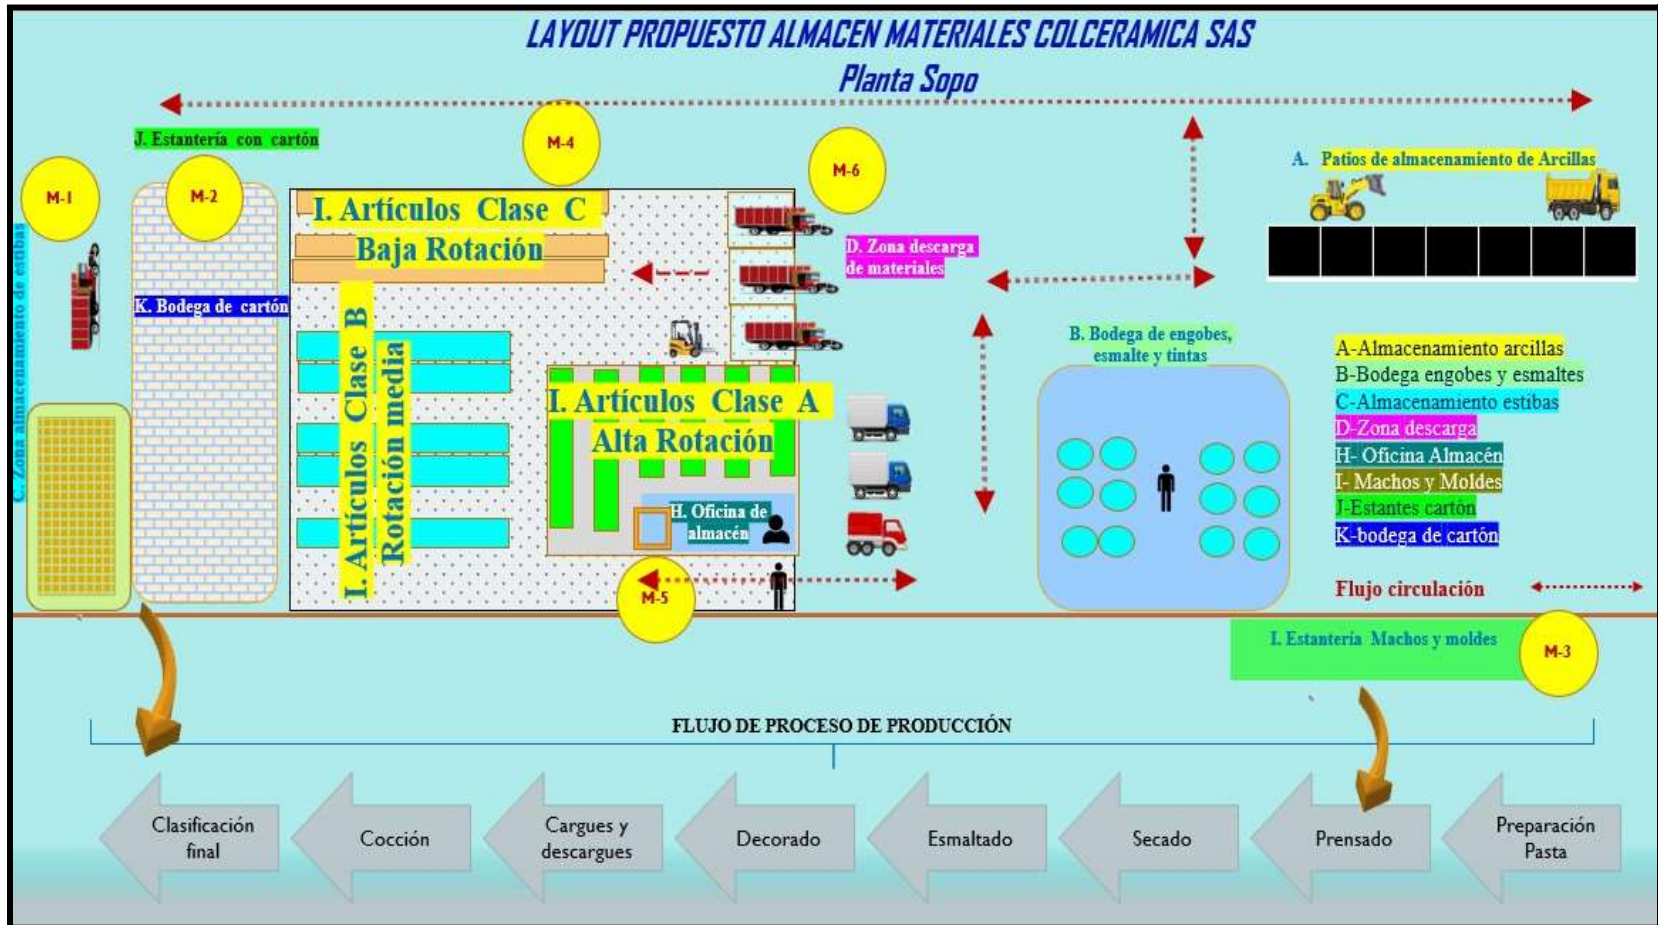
LAYOUT PROPUESTO ALMACEN MATERIALES COLCERAMICA SAS
Planta Sopo

J. Estantería con cartón

M-4

M-6

M-1

M-2

A. Patios de almacenamiento de Arcillas

I. Artículos Clase C
Baja Rotación

D. Zona descarga de materiales

C. Zona almacenamiento de estibas

K. Bodega de cartón

I. Artículos Clase B
Rotación media

B. Bodega de engobes, esmalte y tintas

I. Artículos Clase A
Alta Rotación

H. Oficina de almacén

A-Almacenamiento arcillas
B-Bodega engobes y esmaltes
C-Almacenamiento estibas
D-Zona descarga
H- Oficina Almacén
I- Machos y Moldes
J-Estantes cartón
K-bodega de cartón

Flujo circulación

M-5

I. Estantería Machos y moldes

M-3

FLUJO DE PROCESO DE PRODUCCIÓN

Clasificación final

Cocción

Cargues y descargues

Decorado

Esmaltado

Secado

Prensado

Preparación Pasta